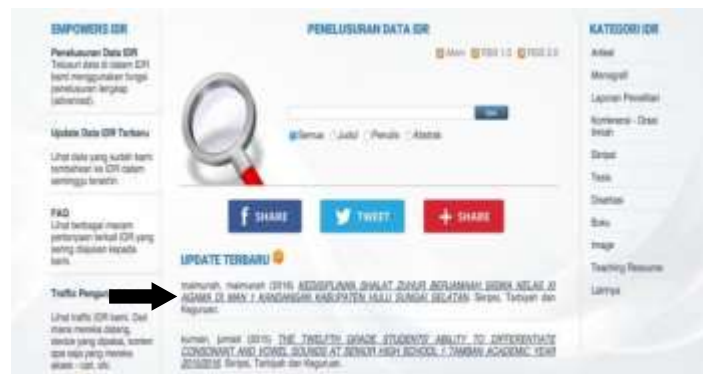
EMPOWERS IDR

Penelusuran Data IDR
Telusuri data di dalam IDR kami menggunakan fungsi penelusuran lengkap (advanced).

Update Data IDR Terbaru
Lihat data yang sudah kami tambahkan ke IDR dalam seminggu terakhir.

FAQ
Lihat berbagai macam pertanyaan terkait IDR yang sering diajukan kepada kami.

Traffic Pengunjung
Lihat traffic IDR kami. Dari mana mereka datang, device yang dipakai, konten apa saja yang mereka akses - can, etc.

PENELUSURAN DATA IDR

Atom RSS 1.0 RSS 2.0

Go

Semua Judul Penulis Abstrak

f SHARE TWEET + SHARE

UPDATE TERBARU

maimunah, maimunah (2016) KEDISIPLINAN SHALAT ZUHUR BERJAMAAH SISWA KELAS XI AGAMA DI MAN 1 KANDANGAN KABUPATEN HULU SUNGAI SELATAN. Skripsi, Tarbiyah dan Keguruan.

kurnain, jumiati (2016) THE TWELFTH GRADE STUDENTS' ABILITY TO DIFFERENTIATE CONSONANT AND VOWEL SOUNDS AT SENIOR HIGH SCHOOL 1 TAMBAN ACADEMIC YEAR 2015/2016. Skripsi, Tarbiyah dan Keguruan.

KATEGORI IDR
Artikel
Monografi
Laporan Penelitian
Konferensi - Draft Ilmiah
Skripsi
Tesis
Disertasi
Buku
Image
Teaching Resource
Lainnya